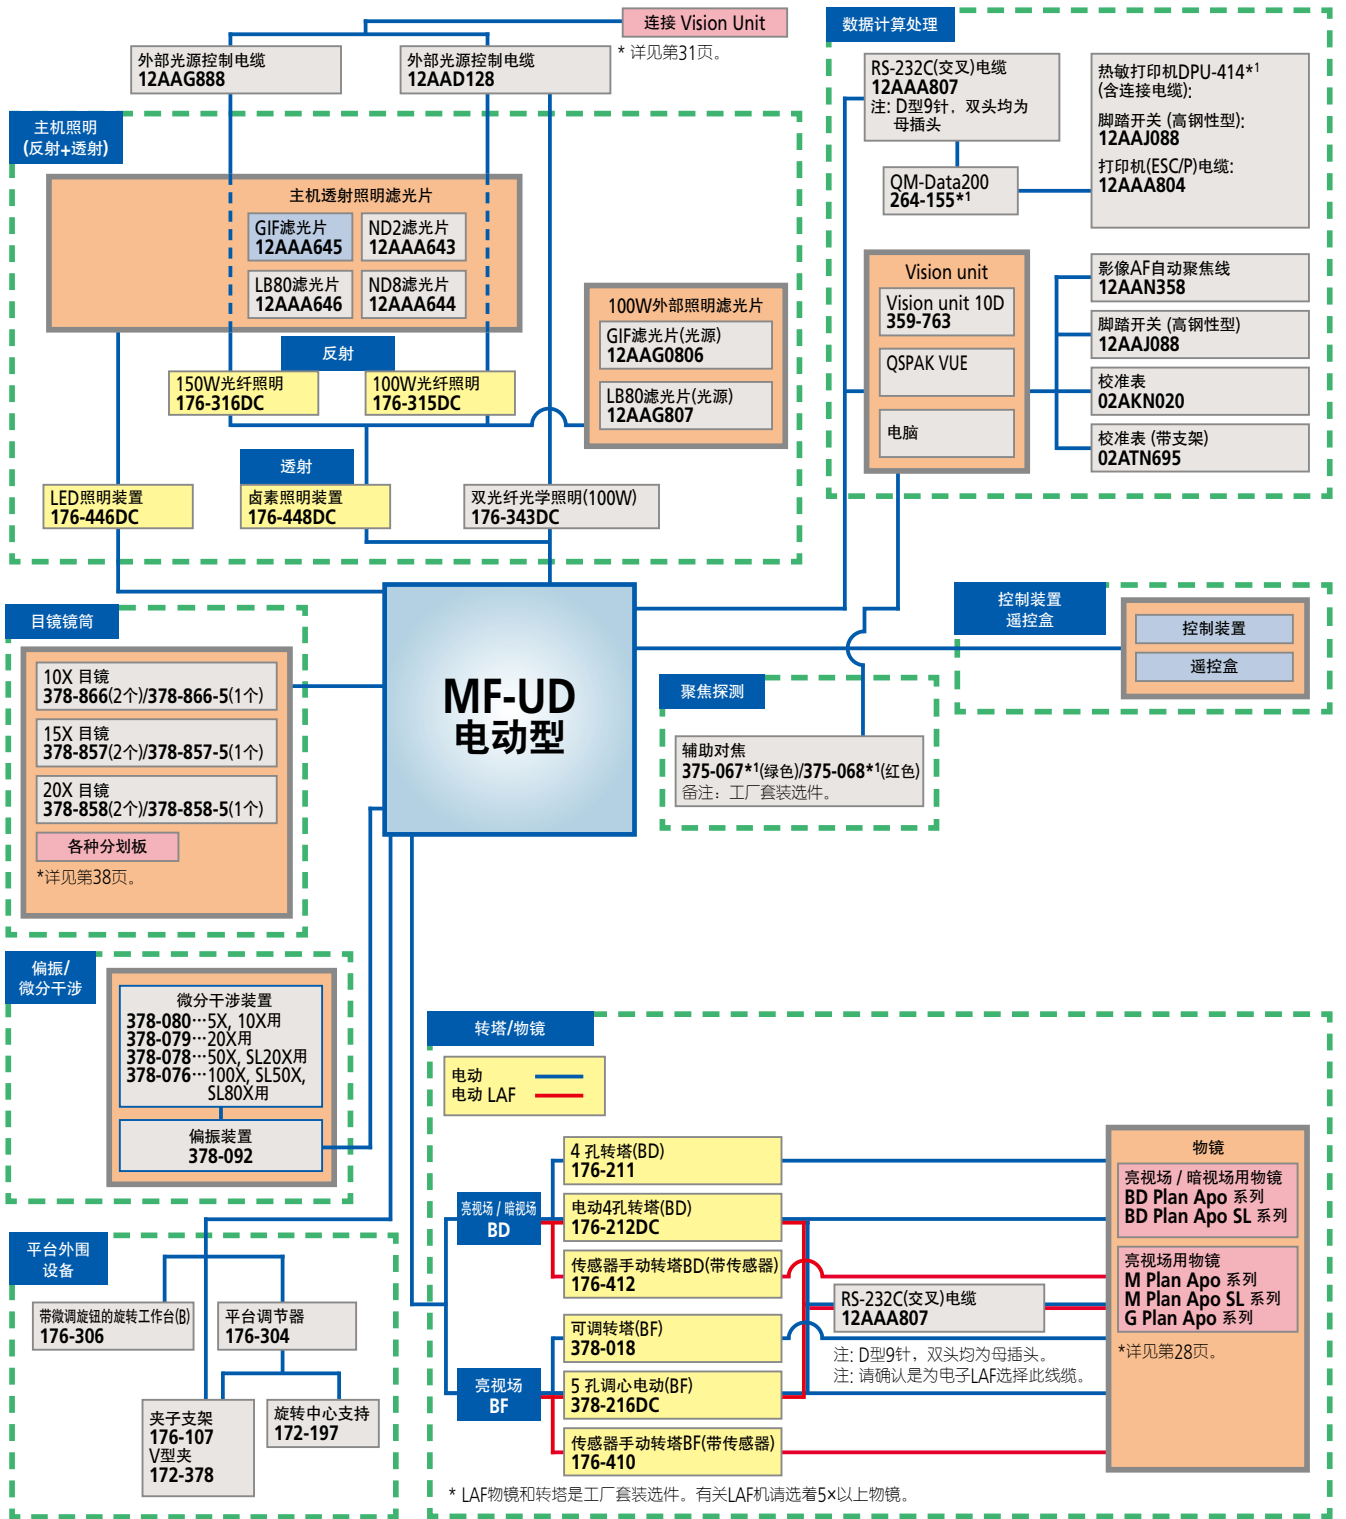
连接 Vision Unit
* 详见第31页。

外部光源控制电缆
12AAG888

外部光源控制电缆
12AAD128

主机照明
(反射+透射)

主机透射照明滤光片

GIF滤光片
12AAA645

ND2滤光片
12AAA643

LB80滤光片
12AAA646

ND8滤光片
12AAA644

反射

150W光纤照明
176-316DC

100W光纤照明
176-315DC

100W外部照明滤光片

GIF滤光片(光源)
12AAG0806

LB80滤光片(光源)
12AAG807

透射

LED照明装置
176-446DC

卤素照明装置
176-448DC

双光纤光学照明(100W)
176-343DC

数据计算处理

RS-232C(交叉)电缆
12AAA807
注: D型9针, 双头均为母插头

热敏打印机DPU-414*$^1$
(含连接电缆):
脚踏开关 (高钢性型):
12AAJ088
打印机(ESC/P)电缆:
12AAA804

QM-Data200
264-155*$^1$

Vision unit

Vision unit 10D
359-763

QSPAK VUE

电脑

影像AF自动聚焦线
12AAN358

脚踏开关 (高钢性型)
12AAJ088

校准表
02AKN020

校准表 (带支架)
02ATN695

控制装置
遥控盒

控制装置

遥控盒

目镜镜筒

10X 目镜
378-866(2个)/378-866-5(1个)

15X 目镜
378-857(2个)/378-857-5(1个)

20X 目镜
378-858(2个)/378-858-5(1个)

各种分划板

*详见第38页。

MF-UD
电动型

聚焦探测

辅助对焦
375-067*$^1$(绿色)/375-068*$^1$(红色)
备注: 工厂套装选件。

偏振/
微分干涉

微分干涉装置
378-080···5X, 10X用
378-079···20X用
378-078···50X, SL20X用
378-076···100X, SL50X, SL80X用

偏振装置
378-092

转塔/物镜

电动
电动 LAF

4 孔转塔(BD)
176-211

亮视场 / 暗视场
BD

电动4孔转塔(BD)
176-212DC

传感器手动转塔BD(带传感器)
176-412

RS-232C(交叉)电缆
12AAA807

可调转塔(BF)
378-018

注: D型9针, 双头均为母插头。
注: 请确认是为电子LAF选择此线缆。

亮视场
BF

5 孔调心电动(BF)
378-216DC

传感器手动转塔BF(带传感器)
176-410

物镜

亮视场 / 暗视场用物镜
BD Plan Apo 系列
BD Plan Apo SL 系列

亮视场用物镜
M Plan Apo 系列
M Plan Apo SL 系列
G Plan Apo 系列

*详见第28页。

平台外围
设备

带微调旋钮的旋转工作台(B)
176-306

平台调节器
176-304

夹子支架
176-107
V型夹
172-378

旋转中心支持
172-197

* LAF物镜和转塔是工厂套装选件。有关LAF机请选着5×以上物镜。